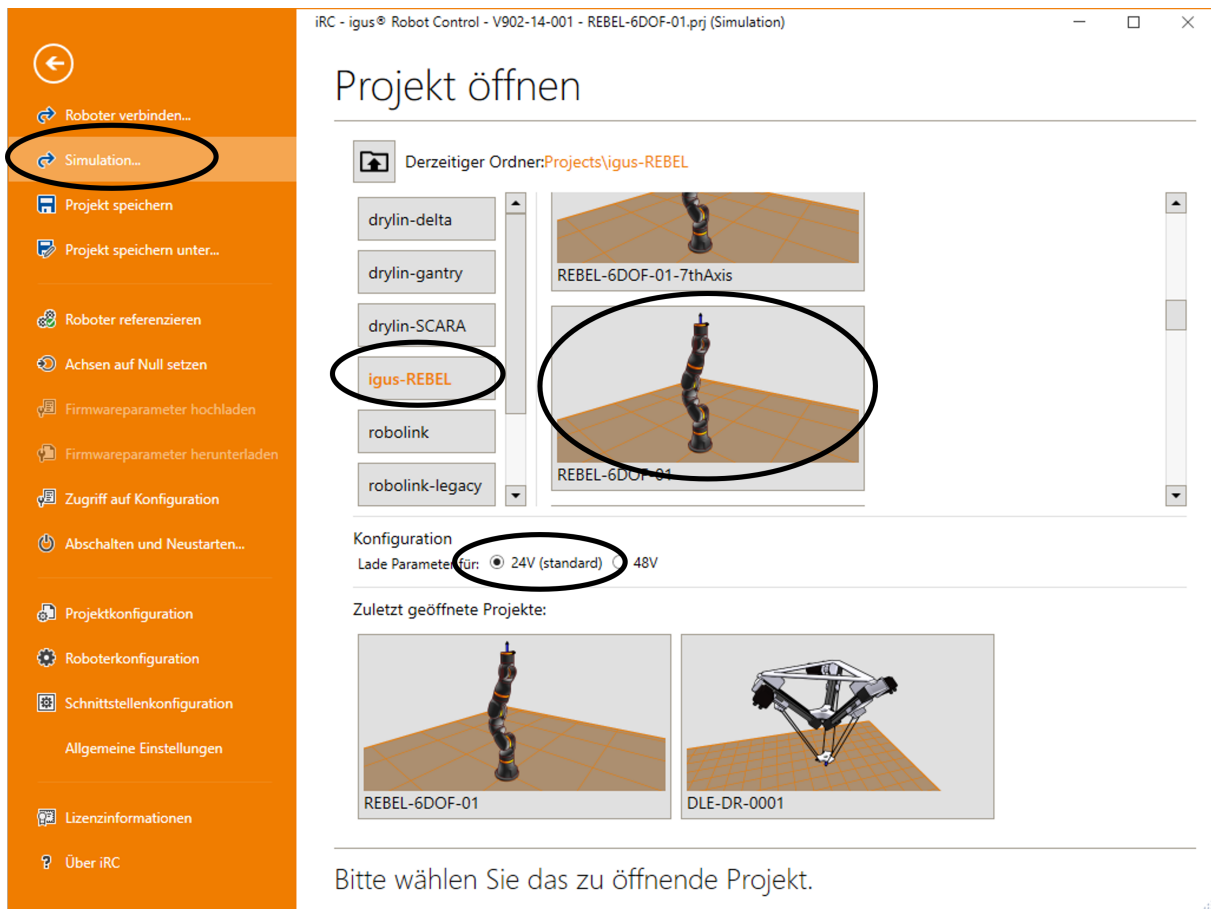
iRC - igus® Robot Control - V902-14-001 - REBEL-6DOF-01.prj (Simulation)

Roboter verbinden...
Simulation...
Projekt speichern
Projekt speichern unter...
Roboter referenzieren
Achsen auf Null setzen
Firmwareparameter hochladen
Firmwareparameter herunterladen
Zugriff auf Konfiguration
Abschalten und Neustarten...
Projektkonfiguration
Roboterkonfiguration
Schnittstellenkonfiguration
Allgemeine Einstellungen
Lizenzinformationen
Über iRC

Projekt öffnen

Derzeitiger Ordner: Projects\igus-REBEL

drylin-delta
drylin-gantry
drylin-SCARA
igus-REBEL
robolink
robolink-legacy

REBEL-6DOF-01-7thAxis
REBEL-6DOF-01

Konfiguration
Lade Parameter für: 24V (standard) 48V

Zuletzt geöffnete Projekte:
REBEL-6DOF-01
DLE-DR-0001

Bitte wählen Sie das zu öffnende Projekt.